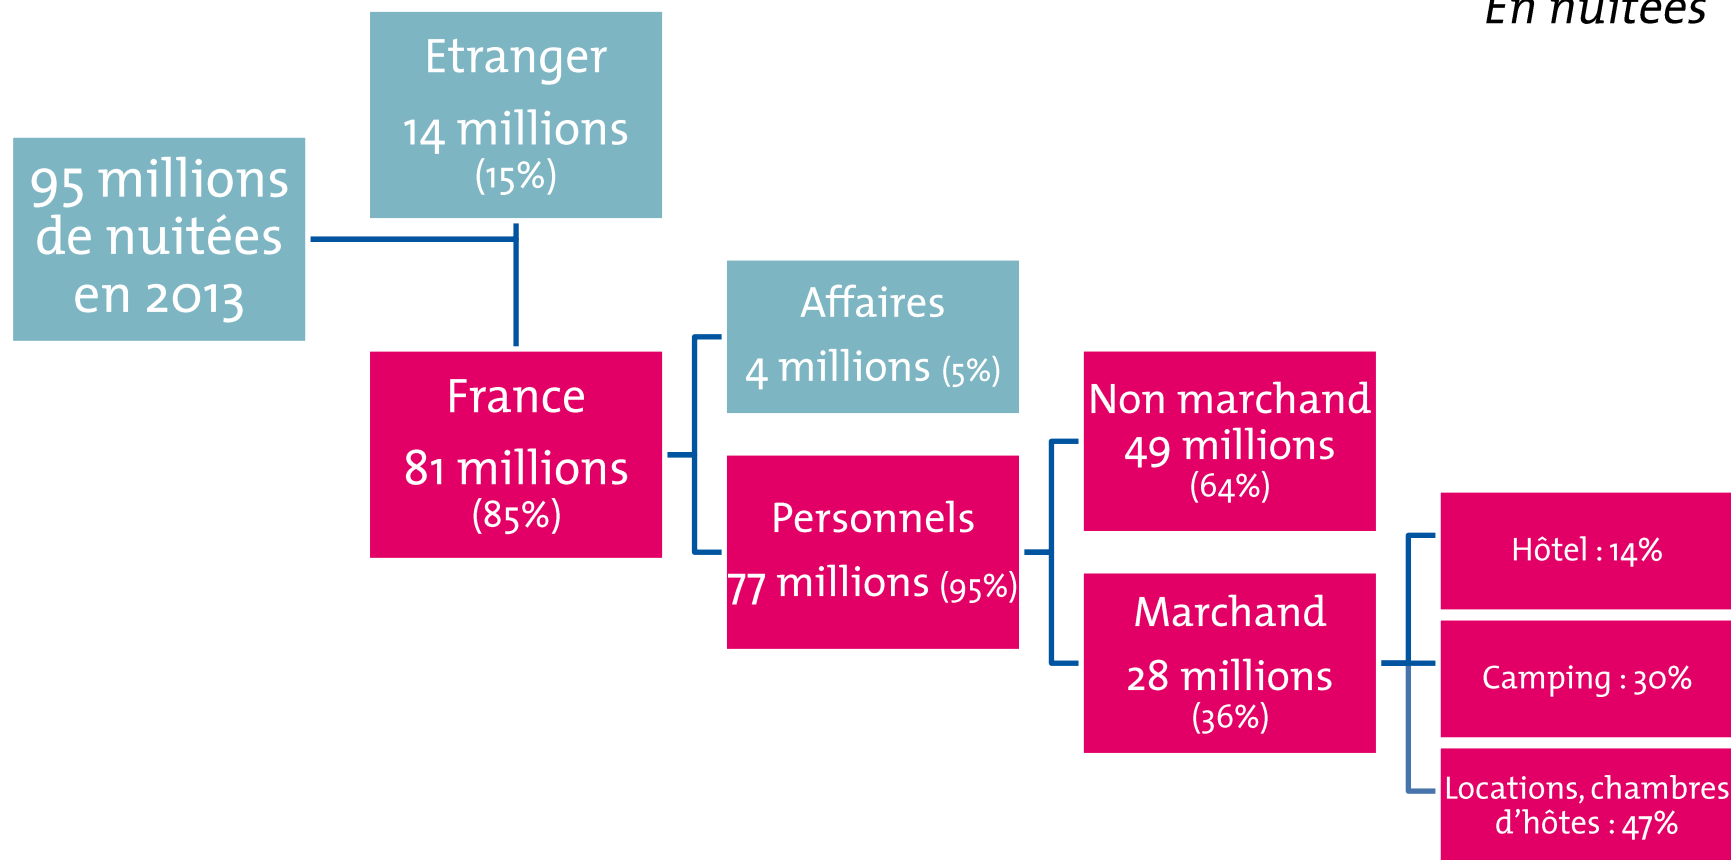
En nuitées

95 millions de nuitées en 2013

Etranger
14 millions
(15%)

France
81 millions
(85%)

Affaires
4 millions (5%)

Personnels
77 millions (95%)

Non marchand
49 millions
(64%)

Marchand
28 millions
(36%)

Hôtel : 14%

Camping : 30%

Locations, chambres d'hôtes : 47%